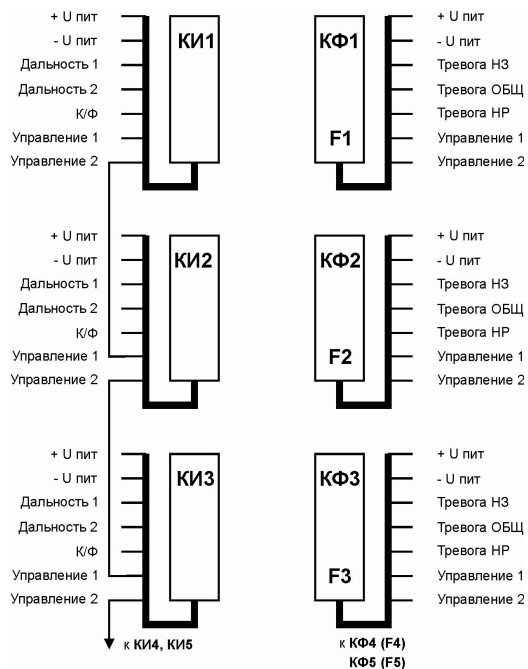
+ U пит
- U пит
Дальность 1
Дальность 2
К/Ф
Управление 1
Управление 2

КИ1

КФ1

F1

+ U пит
- U пит
Тревога НЗ
Тревога ОБЩ
Тревога НР
Управление 1
Управление 2

+ U пит
- U пит
Дальность 1
Дальность 2
К/Ф
Управление 1
Управление 2

КИ2

КФ2

F2

+ U пит
- U пит
Тревога НЗ
Тревога ОБЩ
Тревога НР
Управление 1
Управление 2

+ U пит
- U пит
Дальность 1
Дальность 2
К/Ф
Управление 1
Управление 2

КИ3

КФ3

F3

+ U пит
- U пит
Тревога НЗ
Тревога ОБЩ
Тревога НР
Управление 1
Управление 2

к КИ4, КИ5

к КФ4 (F4)
КФ5 (F5)